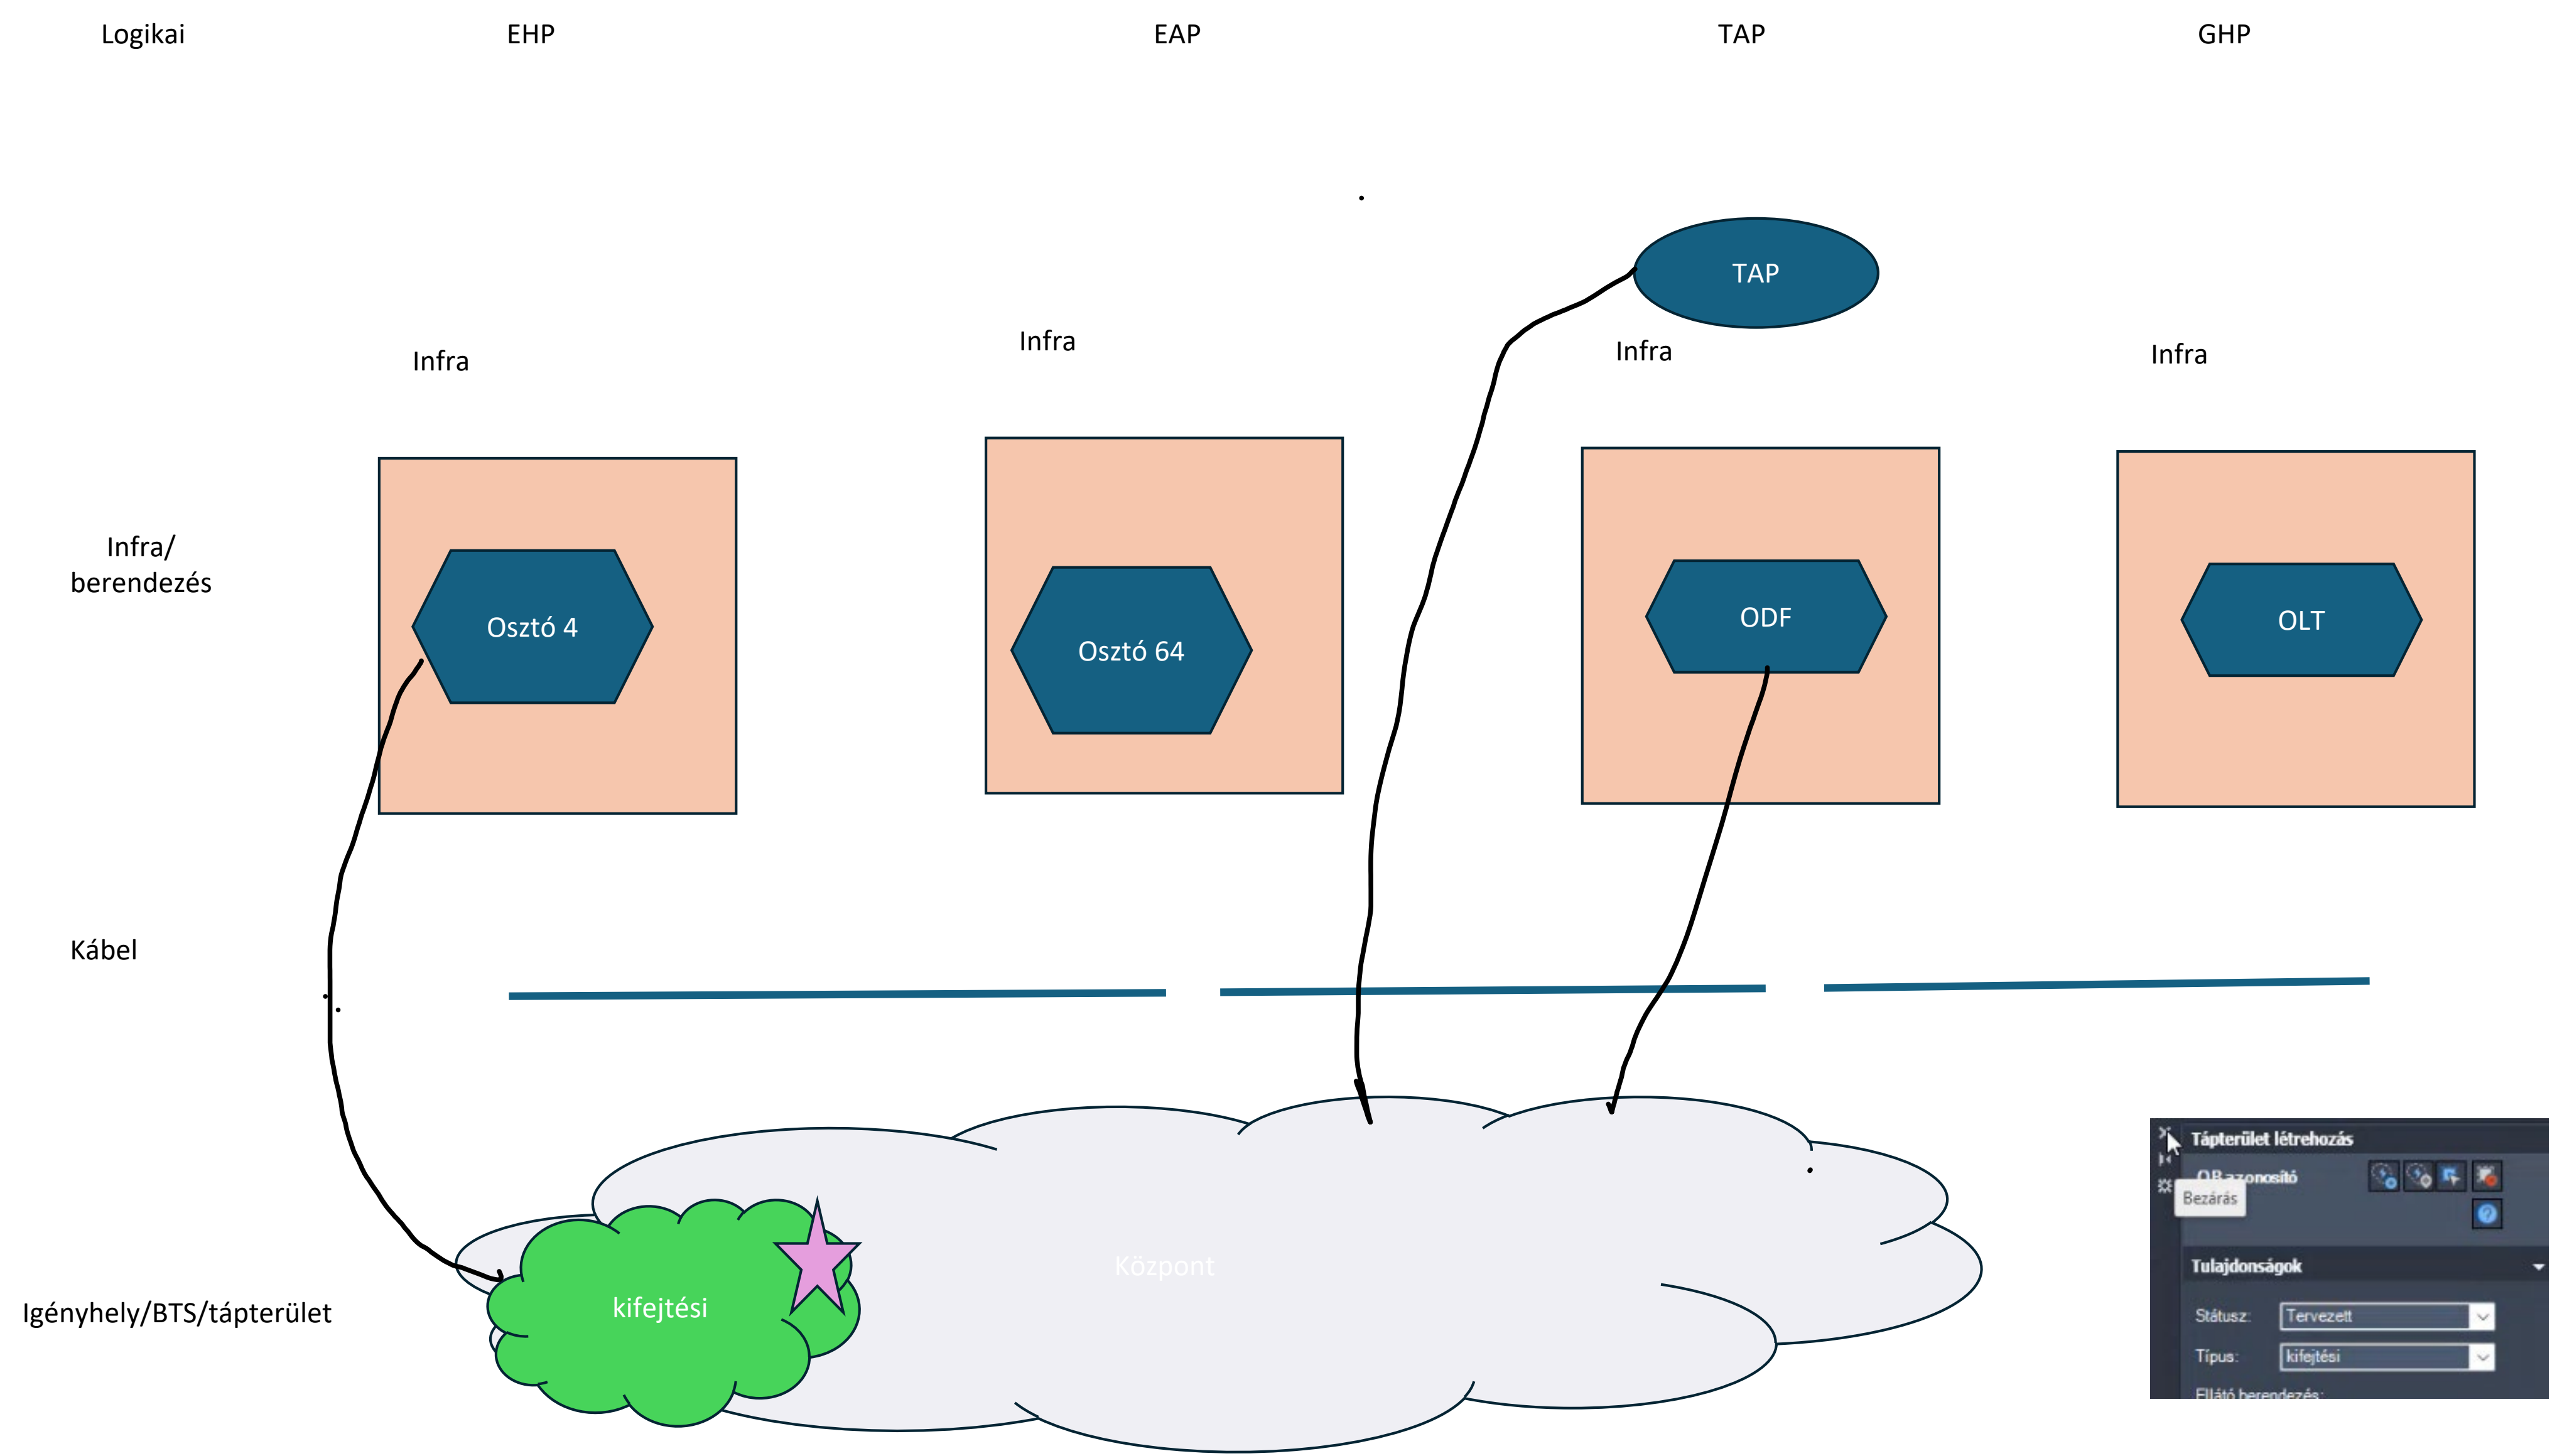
Logikai

EHP

EAP

TAP

GHP

TAP

Infra

Infra

Infra

Infra

Infra/ berendezés

Osztó 4

Osztó 64

ODF

OLT

Kábel

Igényhely/BTS/tápterület

kifejtési

Központ

Tápterület létrehozás

OB azonosító

Bezárás

Tulajdonságok

Státusz: Tervezett

Típus: kifejtési

Ellátó berendezés: